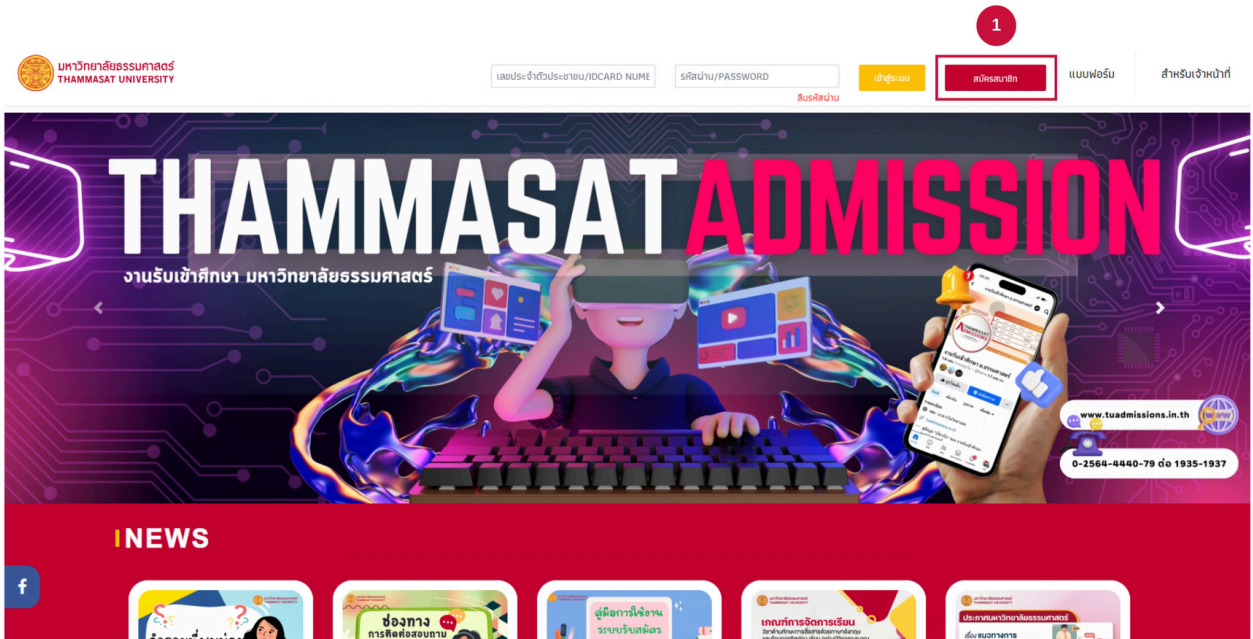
1

มหาวิทยาลัยธรรมศาสตร์
THAMMASAT UNIVERSITY

เลขประจำตัวประชาชน/IDCARD NUMB

รหัสผ่าน/PASSWORD

ลืมรหัสผ่าน

เข้าสู่ระบบ

สมัครสมาชิก

แบบฟอร์ม

สำหรับเจ้าหน้าที่

THAMMASAT ADMISSION

งานรับเข้าศึกษา มหาวิทยาลัยธรรมศาสตร์

www.tuadmissions.in.th

0-2564-4440-79 ต่อ 1935-1937

NEWS

ช่องทาง การติดต่อสอบถาม

คู่มือการใช้งาน ระบบรับสมัคร

เกณฑ์การจัดการเรียน

ประกาศมหาวิทยาลัยธรรมศาสตร์